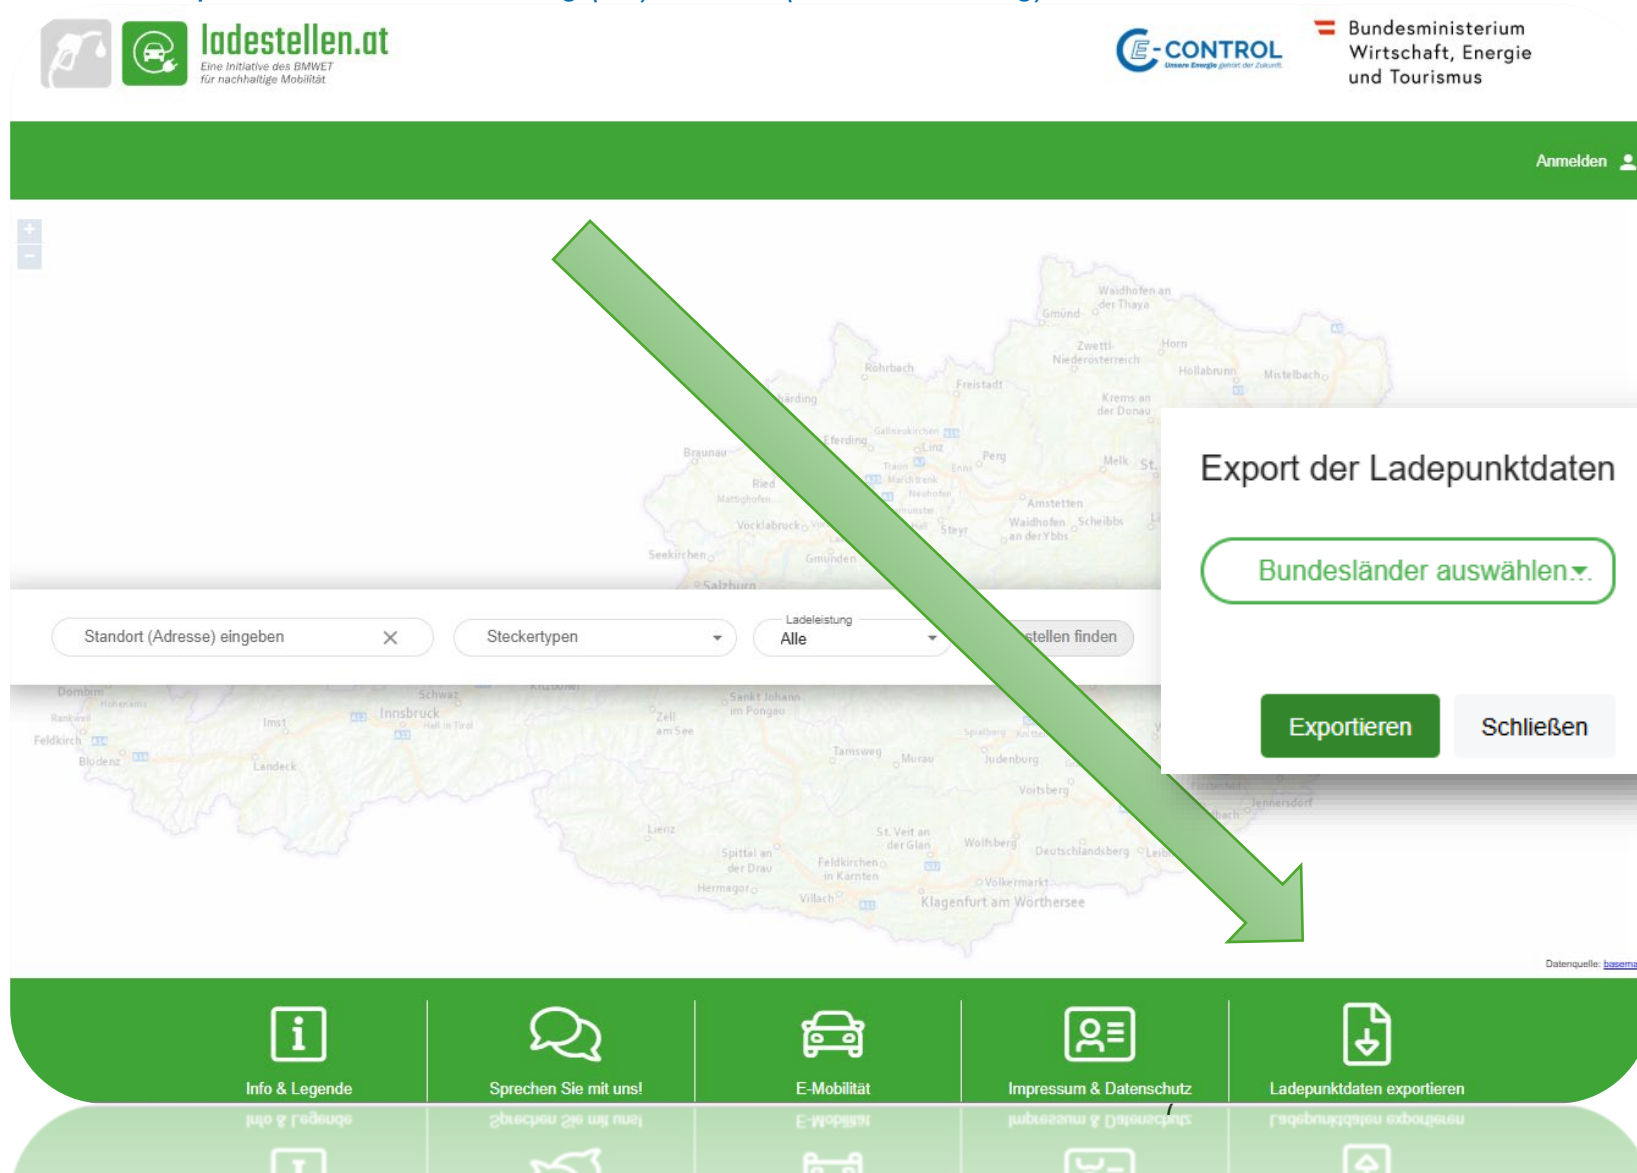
ladestellen.at
Eine Initiative des BMWET für nachhaltige Mobilität

E-CONTROL

Bundesministerium Wirtschaft, Energie und Tourismus

Anmelden

Waidhofen an der Thaya
Gmünd
Zwettl-Niederösterreich
Horn
Rohrbach
Hollabrunn
Mistelbach
Freistadt
Krems an der Donau
Eferding
Linz
Braunau
Perg
Melk
St.
Traun
Ried
Amstetten
Vöcklabruck
Waidhofen an der Ybbs
Scheibbs
Steyr
Seekirchen
Gmunden
Salzburg

Standort (Adresse) eingeben
Steckertypen
Ladeleistung
Alle
stellen finden

Dornbirn
Schwaz
Innsbruck
Imst
Feldkirch
Bludenz
Landeck
Zell am See
Sankt Johann im Pongau
Tamsweg
Murau
Judenburg
Voitsberg
Lienz
St. Veit an der Glan
Wolfsberg
Deutschlandsberg
Spittal an der Drau
Feldkirchen in Kärnten
Hermagor
Villach
Völkermarkt
Klagenfurt am Wörthersee

Export der Ladepunktdaten
Bundesländer auswählen
Exportieren
Schließen

Datenquelle: basema

Info & Legende
Sprechen Sie mit uns!
E-Mobilität
Impressum & Datenschutz
Ladepunktdaten exportieren